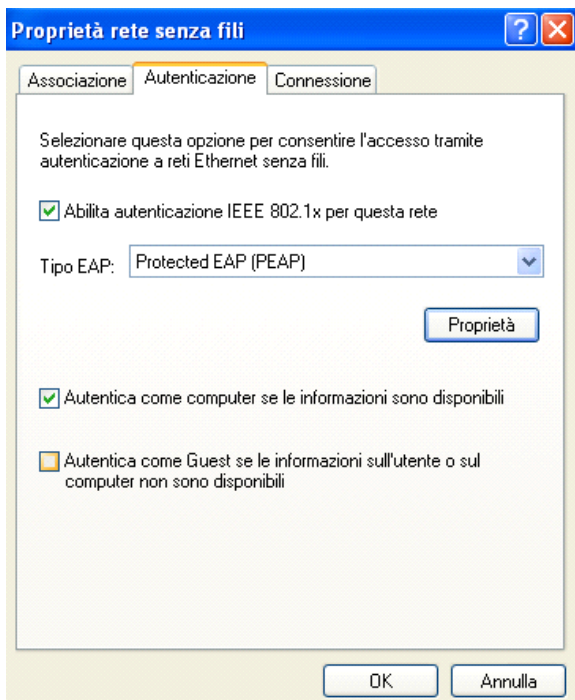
Proprietà rete senza fili

Associazione | Autenticazione | Connessione

Selezionare questa opzione per consentire l'accesso tramite autenticazione a reti Ethernet senza fili.

Abilita autenticazione IEEE 802.1x per questa rete

Tipo EAP: Protected EAP (PEAP)

Proprietà

Autentica come computer se le informazioni sono disponibili

Autentica come Guest se le informazioni sull'utente o sul computer non sono disponibili

OK Annulla